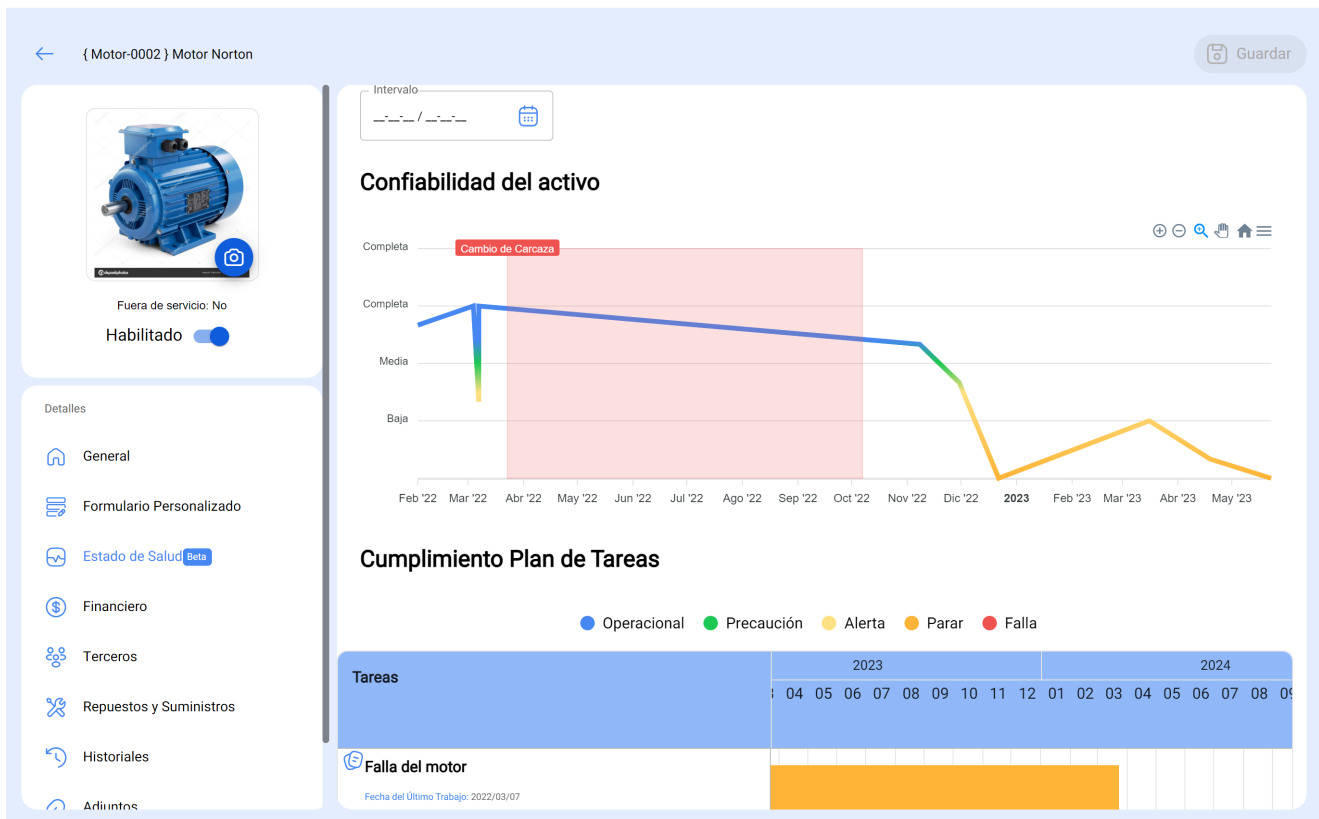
{ Motor-0002 } Motor Norton

Guardar

Fuera de servicio: No

Habilitado

Detalles

General

Formulario Personalizado

Estado de Salud Beta

Financiero

Terceros

Repuestos y Suministros

Historiales

Adjuntos

Intervalo
\_\_-\_\_-\_\_ / \_\_-\_\_-\_\_

Confiabilidad del activo

Completa
Completa
Media
Baja

Cambio de Carcaza

Feb '22 Mar '22 Abr '22 May '22 Jun '22 Jul '22 Ago '22 Sep '22 Oct '22 Nov '22 Dic '22 2023 Feb '23 Mar '23 Abr '23 May '23

Cumplimiento Plan de Tareas

Operacional Precaución Alerta Parar Falla

| Tareas | 2023 | 2024 |
|---|---|---|
| | 04 05 06 07 08 09 10 11 12 | 01 02 03 04 05 06 07 08 09 |
| Falla del motor<br>Fecha del Último Trabajo: 2022/03/07 | | |